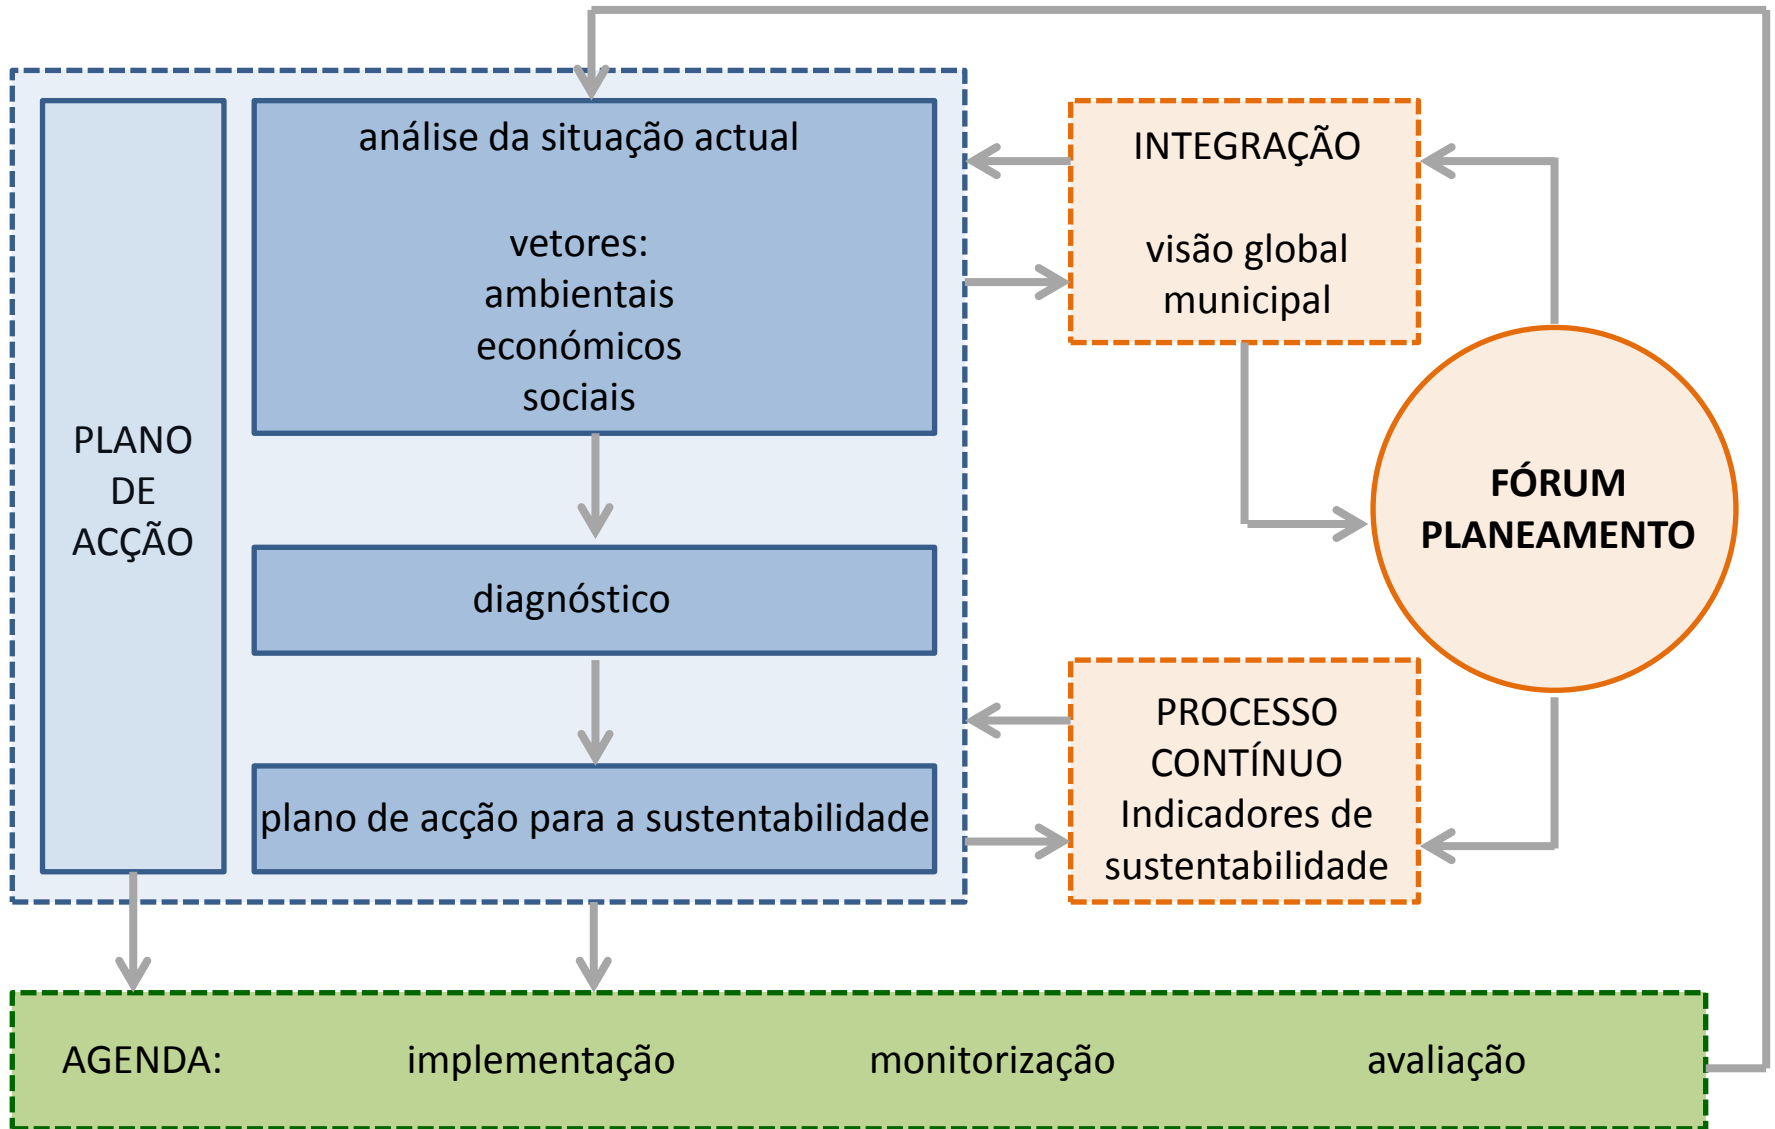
PLANO DE ACÇÃO

análise da situação actual

vetores:
ambientais
económicos
sociais

diagnóstico

plano de acção para a sustentabilidade

INTEGRAÇÃO

visão global municipal

FÓRUM PLANEAMENTO

PROCESSO CONTÍNUO
Indicadores de sustentabilidade

AGENDA: implementação monitorização avaliação